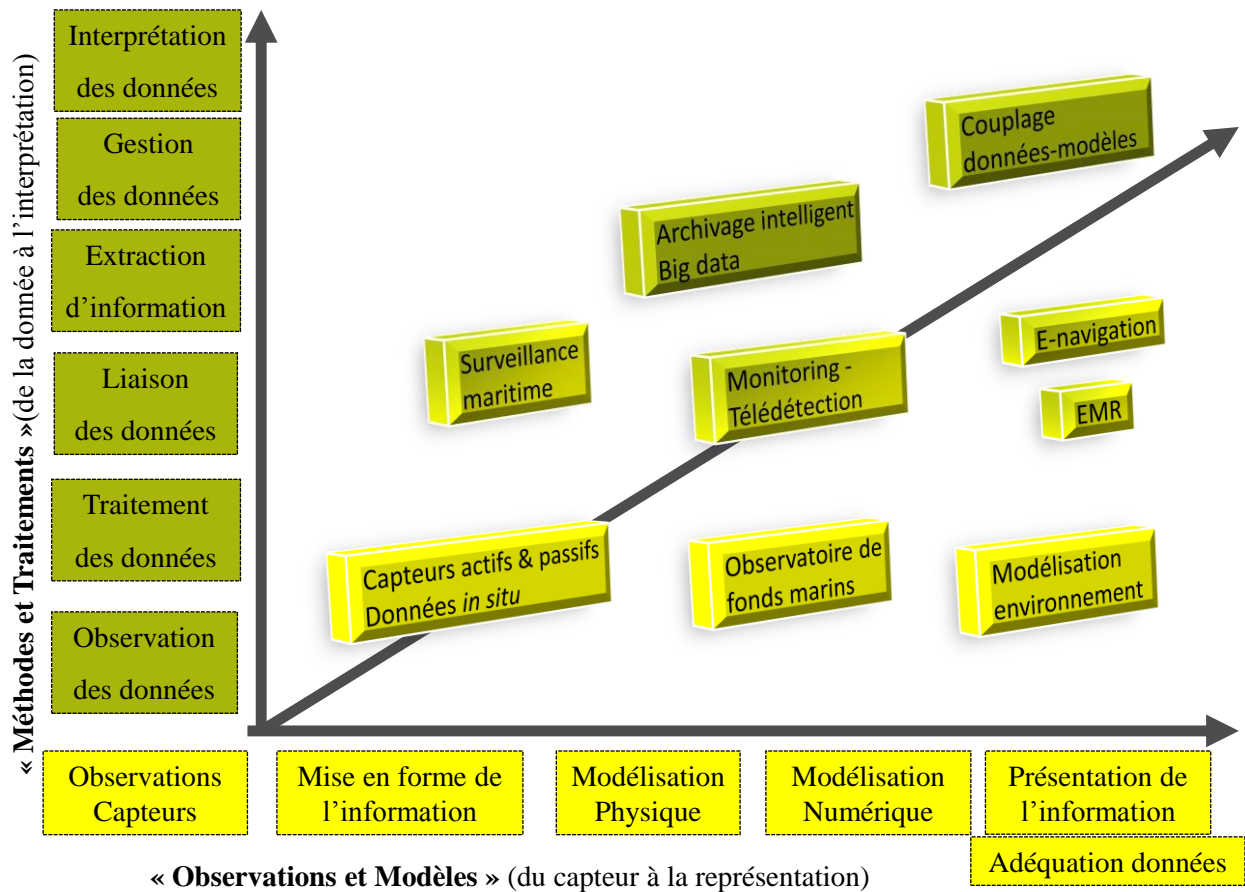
Interprétation des données

Gestion des données

Extraction d'information

Liaison des données

Traitement des données

Observation des données

« Méthodes et Traitements » (de la donnée à l'interprétation)

Couplage données-modèles

Archivage intelligent Big data

Surveillance maritime

Monitoring - Télédétection

E-navigation

EMR

Capteurs actifs & passifs Données *in situ*

Observatoire de fonds marins

Modélisation environnement

Observations Capteurs

Mise en forme de l'information

Modélisation Physique

Modélisation Numérique

Présentation de l'information

Adéquation données

« Observations et Modèles » (du capteur à la représentation)